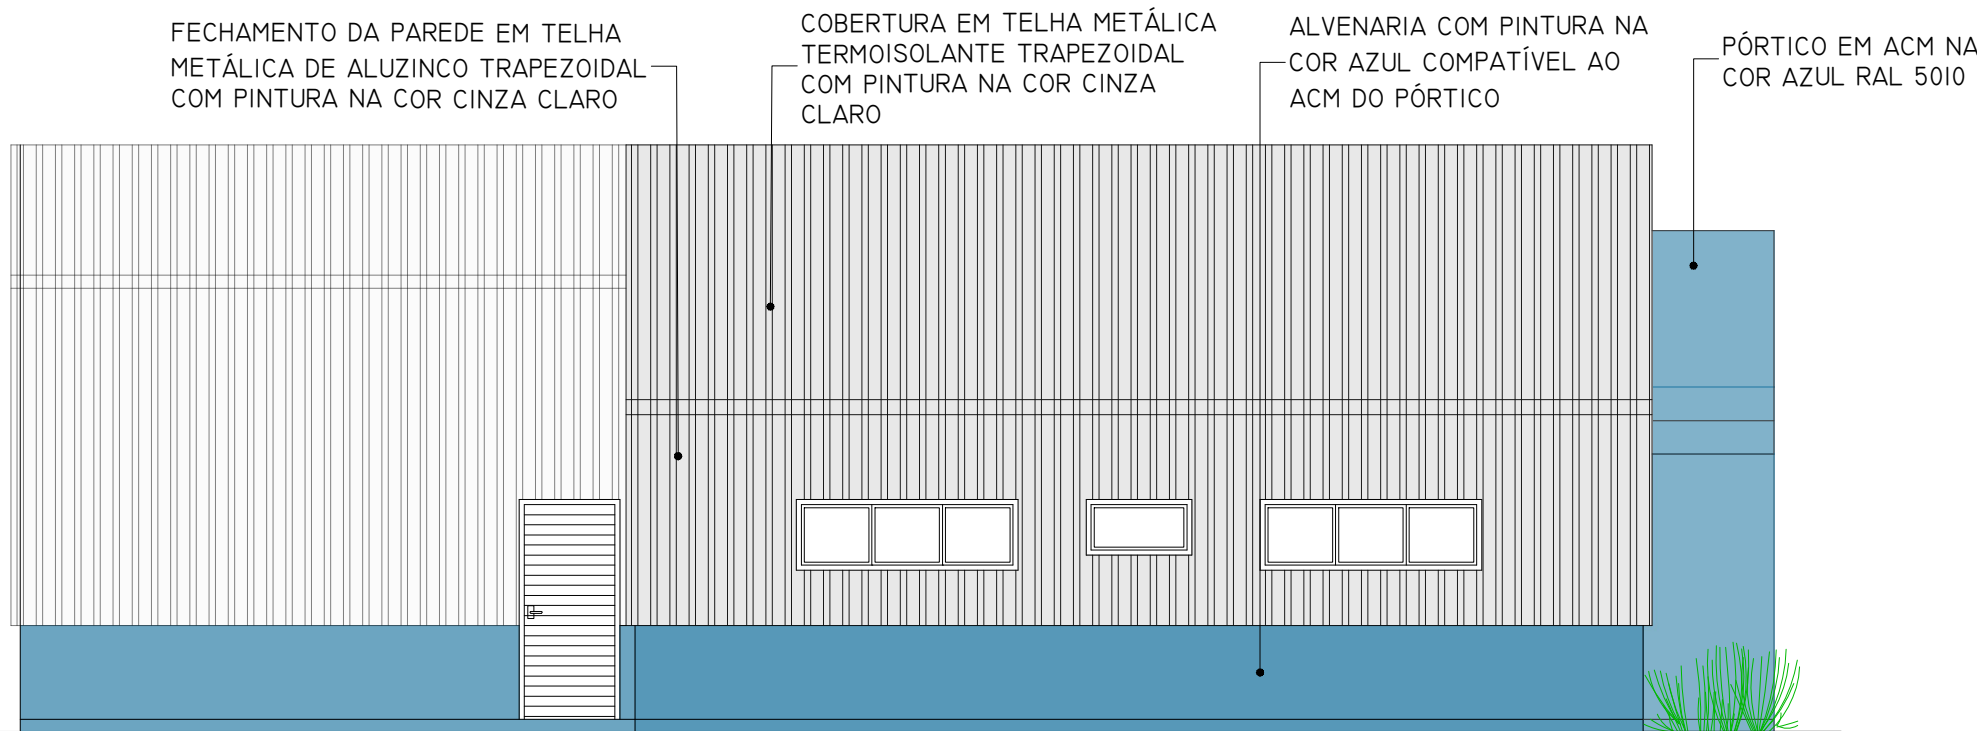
FECHAMENTO DA PAREDE EM TELHA METÁLICA DE ALUZINCO TRAPEZOIDAL COM PINTURA NA COR CINZA CLARO

COBERTURA EM TELHA METÁLICA TERMOISOLANTE TRAPEZOIDAL COM PINTURA NA COR CINZA CLARO

ALVENARIA COM PINTURA NA COR AZUL COMPATÍVEL AO ACM DO PÓRTICO

PÓRTICO EM ACM NA COR AZUL RAL 5010